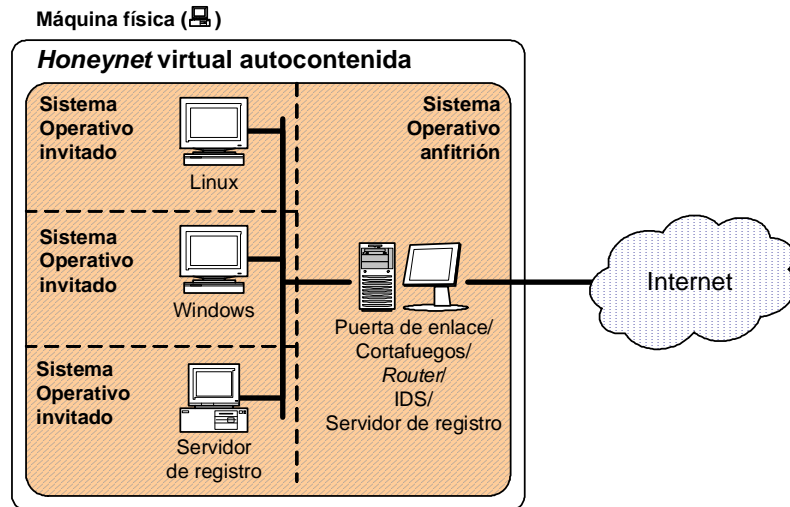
Máquina física (🖳)

*Honeynet* virtual autocontenida

Sistema Operativo invitado

Linux

Sistema Operativo anfitrión

Sistema Operativo invitado

Windows

Internet

Puerta de enlace/ Cortafuegos/ *Router*/ IDS/ Servidor de registro

Sistema Operativo invitado

Servidor de registro